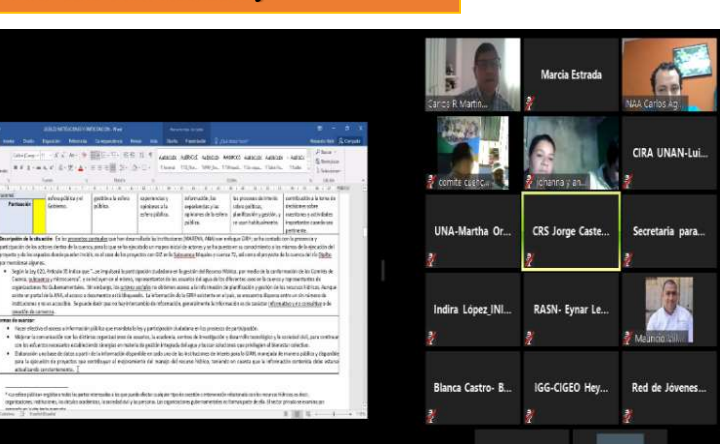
Carlos R. Martin...

Marcia Estrada

NAA Carlos Ag...

comite cuenca...

Johanna y an...

CIRA UNAN-Lui...

UNA-Martha Or...

CRS Jorge Caste...

Secretaria para...

Indira López_INI...

RASN- Eynar Le...

Mauricio

Blanca Castro- B...

IGG-CIGEO Hey...

Red de Jóvenes...

Participación

Descripción de la situación

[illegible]